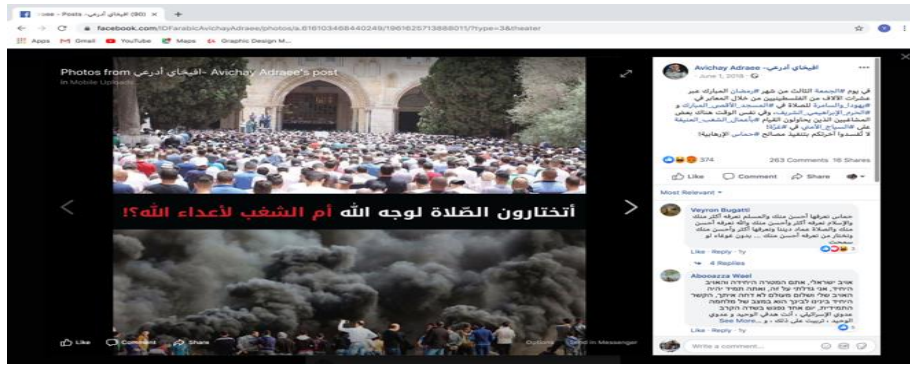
f ‎ـوse - Posts - افيخاي أدرعي (90)‎ ×

facebook.com/IDFarabicAvichayAdraee/photos/a.616103468440249/1961625713888011/?type=3&theater

Apps Gmail YouTube Maps Graphic Design M...

Photos from افيخاي أدرعي - Avichay Adraee's post
in Mobile Uploads

أتختارون الصّلاة لوجه الله أم الشغب لأعداء الله؟!

Like Comment Share Options Send in Messenger

افيخاي أدرعي - Avichay Adraee
June 1, 2018

في يوم #الجمعة الثالث من شهر #رمضان المبارك عبر عشرات الآلاف من الفلسطينيين من خلال المعابر في #يهودا_والسامرة للصلاة في #المسجد_الأقصى المبارك و #الحرم_الإبراهيمي_الشريف. وفي نفس الوقت هناك بعض المخاصين الذين يحاولون القيام بأعمال الشغب العنيفة على #السياج_الأمني في #غزة!
لا تُفسدوا أجرتكم بتنفيذ مصالح #حماس الإرهابية!

374 263 Comments 16 Shares

Like Comment Share

Most Relevant

Veyron Bugatti
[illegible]
Like · Reply · 1y
4 Replies

Abooazza Wael
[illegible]
See More
Like · Reply · 1y

Write a comment...